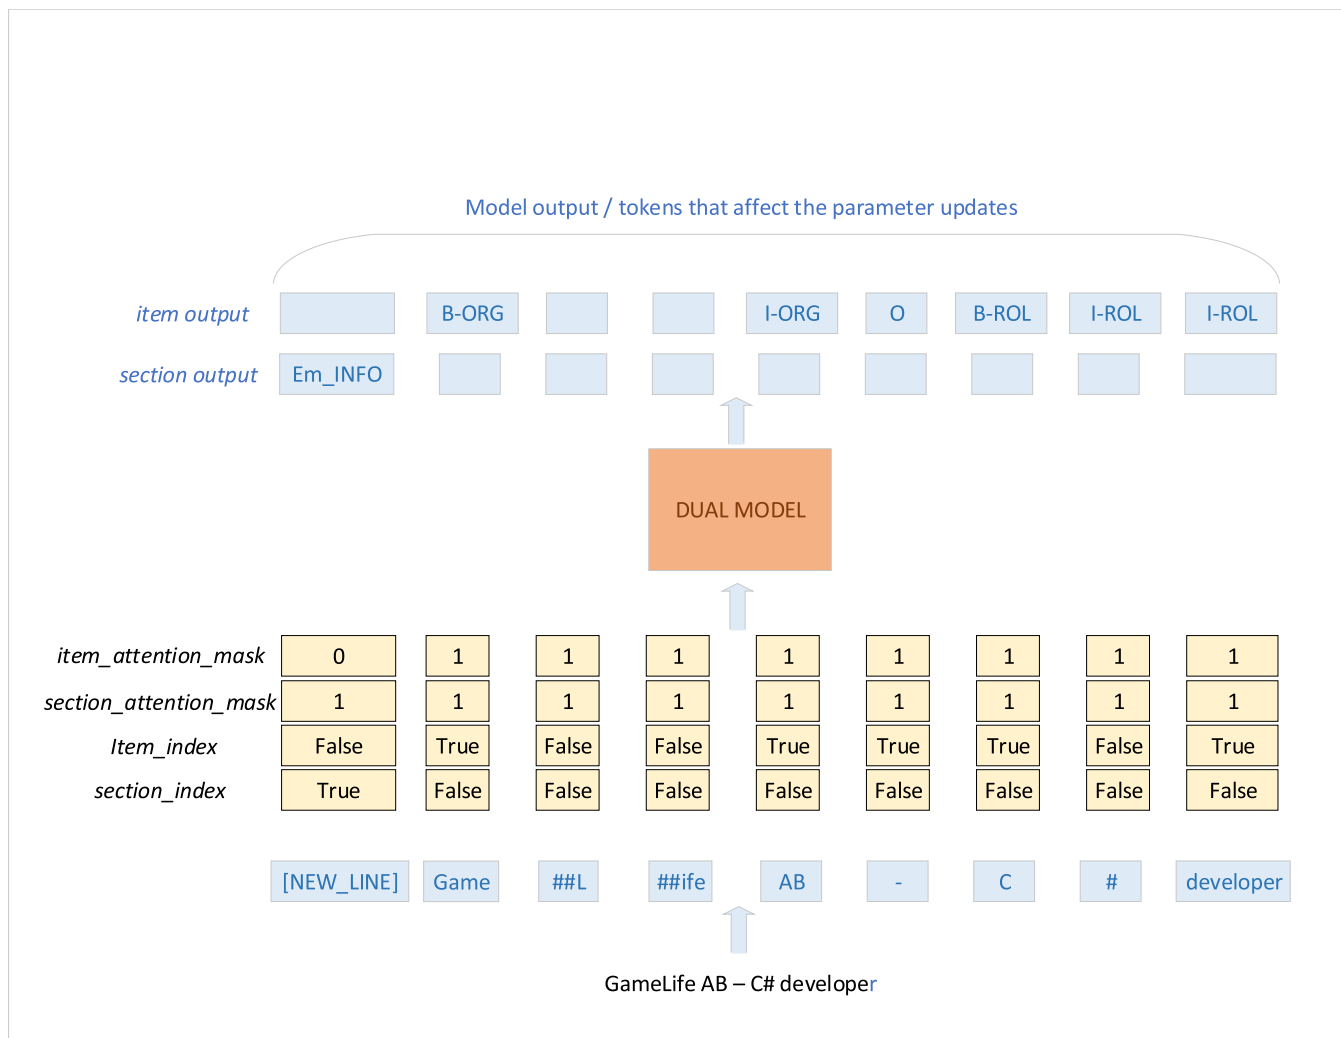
Model output / tokens that affect the parameter updates

| | | | | | | | | | |
|---|---|---|---|---|---|---|---|---|---|
| *item output* | | B-ORG | | | I-ORG | O | B-ROL | I-ROL | I-ROL |
| *section output* | Em_INFO | | | | | | | | |

DUAL MODEL

| | | | | | | | | | |
|---|---|---|---|---|---|---|---|---|---|
| *item_attention_mask* | 0 | 1 | 1 | 1 | 1 | 1 | 1 | 1 | 1 |
| *section_attention_mask* | 1 | 1 | 1 | 1 | 1 | 1 | 1 | 1 | 1 |
| *Item_index* | False | True | False | False | True | True | True | False | True |
| *section_index* | True | False | False | False | False | False | False | False | False |

[NEW_LINE] Game ##L ##ife AB - C # developer

GameLife AB – C# developer